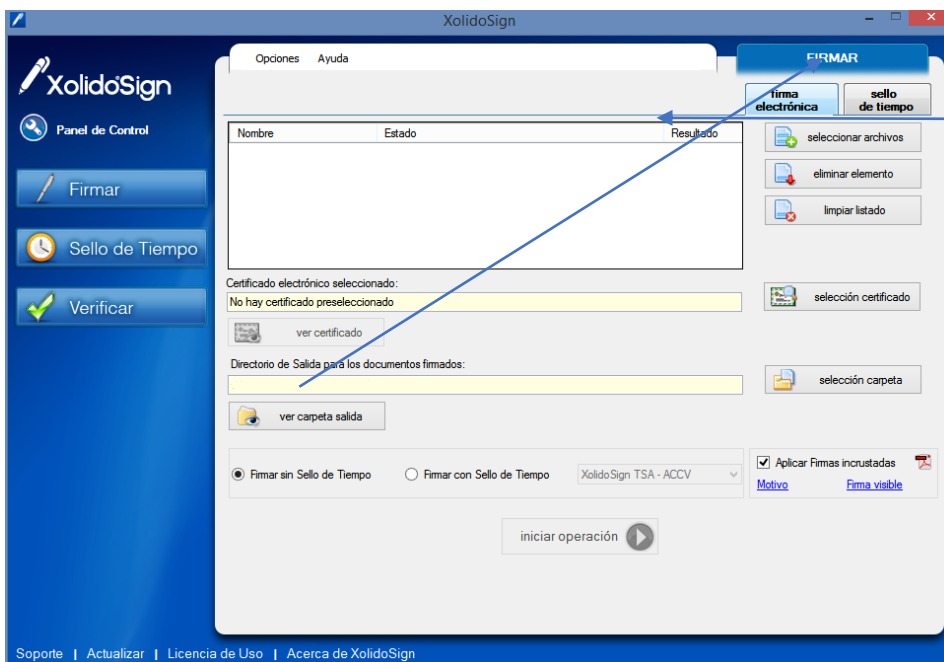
XolidoSign

XolidoSign

Panel de Control

Firmar

Sello de Tiempo

Verificar

Opciones Ayuda

FIRMAR

firma electrónica

sello de tiempo

| Nombre | Estado | Resultado |
|---|---|---|

seleccionar archivos

eliminar elemento

limpiar listado

Certificado electrónico seleccionado:

No hay certificado preseleccionado

selección certificado

ver certificado

Directorio de Salida para los documentos firmados:

selección carpeta

ver carpeta salida

Firmar sin Sello de Tiempo

Firmar con Sello de Tiempo

XolidoSign TSA - ACCV

Aplicar Firmas incrustadas

Motivo

Firma visible

iniciar operación

Soporte | Actualizar | Licencia de Uso | Acerca de XolidoSign